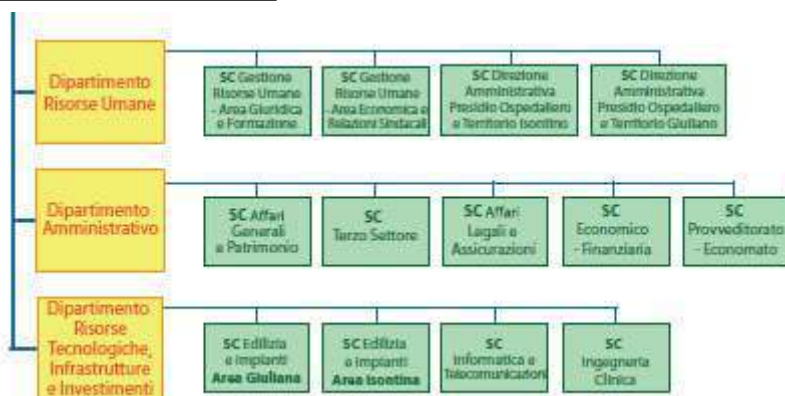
Dipartimento Risorse Umane

SC Gestione Risorse Umane - Area Giuridica e Formazione

SC Gestione Risorse Umane - Area Economica e Relazioni Sindacali

SC Direzione Amministrativa Presidio Ospedaliero e Territorio Isontino

SC Direzione Amministrativa Presidio Ospedaliero e Territorio Giuliano

Dipartimento Amministrativo

SC Affari Generali e Patrimonio

SC Terzo Settore

SC Affari Legali e Assicurazioni

SC Economico - Finanziaria

SC Provveditorato - Economato

Dipartimento Risorse Tecnologiche, Infrastrutture e Investimenti

SC Edilizia e Impianti Area Giuliana

SC Edilizia e Impianti Area Isontina

SC Informatica e Telecomunicazioni

SC Ingegneria Clinica